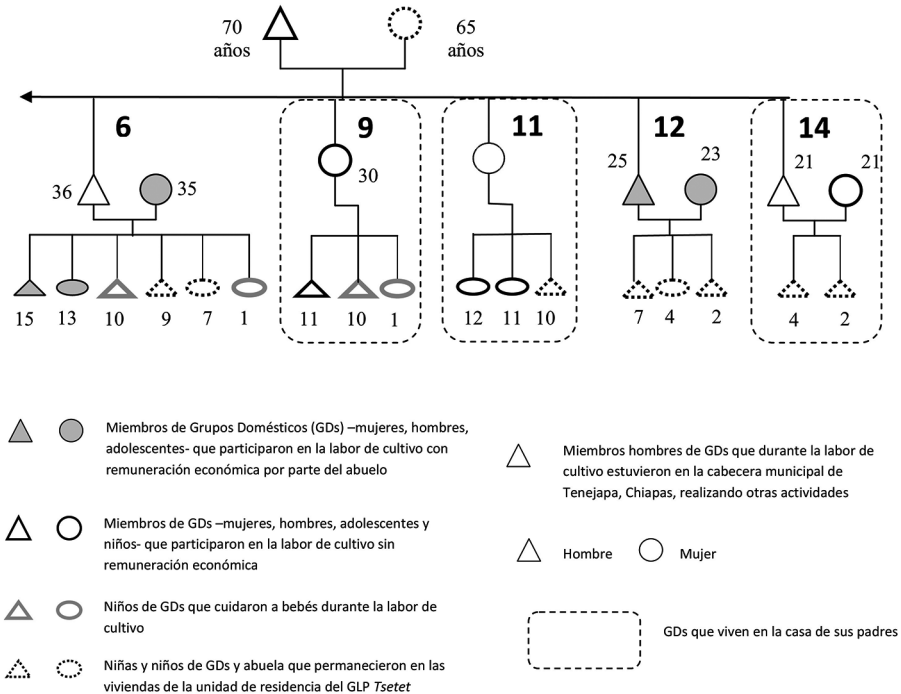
70 años

65 años

6

36

35

15 13 10 9 7 1

9

30

11 10 1

11

12 11 10

12

25

23

7 4 2

14

21

21

4 2

Miembros de Grupos Domésticos (GDs) –mujeres, hombres, adolescentes- que participaron en la labor de cultivo con remuneración económica por parte del abuelo

Miembros hombres de GDs que durante la labor de cultivo estuvieron en la cabecera municipal de Tenejapa, Chiapas, realizando otras actividades

Miembros de GDs –mujeres, hombres, adolescentes y niños- que participaron en la labor de cultivo sin remuneración económica

Hombre

Mujer

Niños de GDs que cuidaron a bebés durante la labor de cultivo

GDs que viven en la casa de sus padres

Niñas y niños de GDs y abuela que permanecieron en las viviendas de la unidad de residencia del GLP *Tsetet*